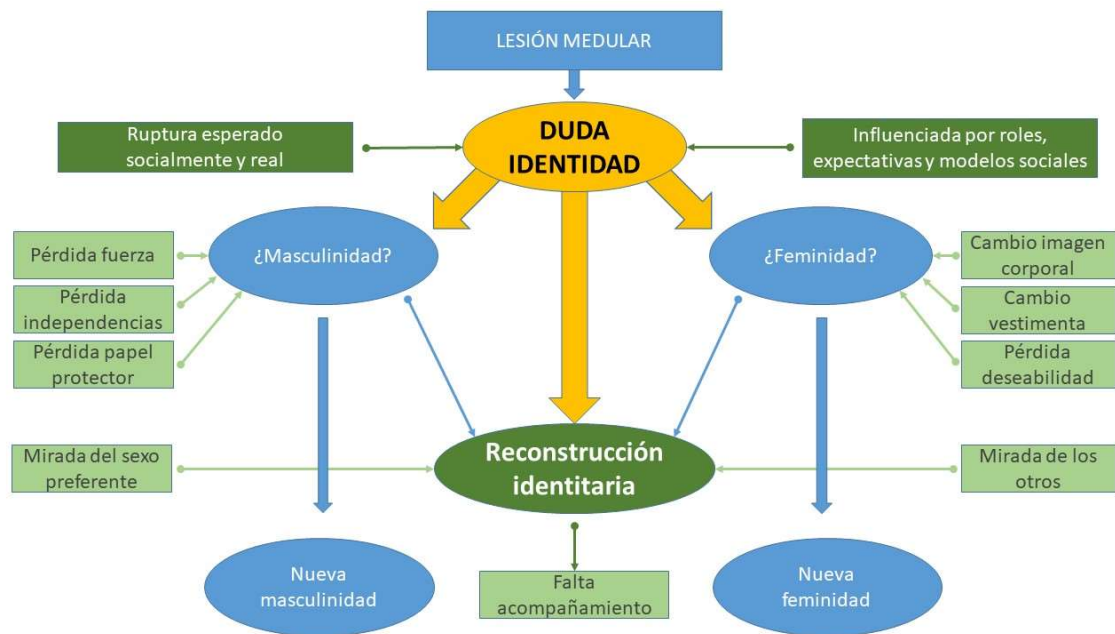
LESIÓN MEDULAR

Ruptura esperado socialmente y real

DUDA IDENTIDAD

Influenciada por roles, expectativas y modelos sociales

Pérdida fuerza

Pérdida independencias

Pérdida papel protector

¿Masculinidad?

¿Feminidad?

Cambio imagen corporal

Cambio vestimenta

Pérdida deseabilidad

Mirada del sexo preferente

Reconstrucción identitaria

Mirada de los otros

Nueva masculinidad

Falta acompañamiento

Nueva feminidad